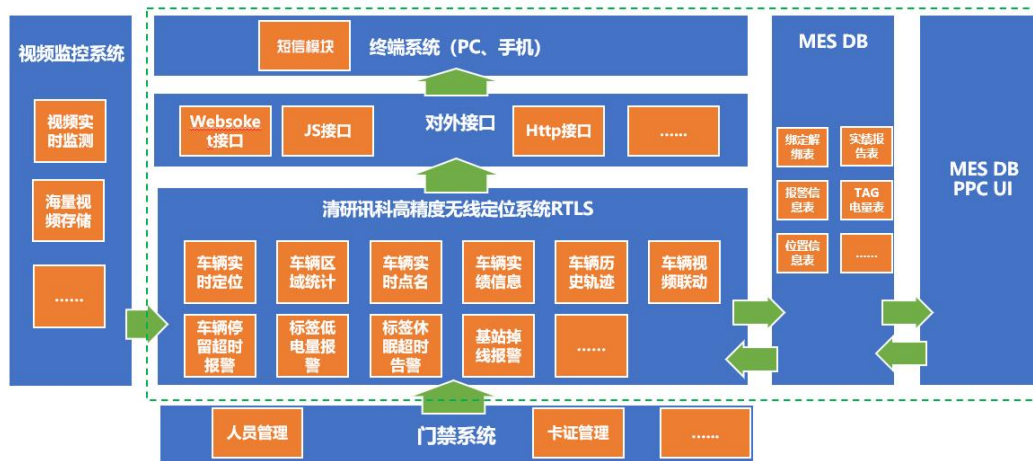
视频监控系统

视频实时监测

海量视频存储

……

短信模块

终端系统（PC、手机）

Websoket接口

JS接口

对外接口

Http接口

……

清研讯科高精度无线定位系统RTLS

车辆实时定位

车辆区域统计

车辆实时点名

车辆实绩信息

车辆历史轨迹

车辆视频联动

车辆停留超时报警

标签低电量报警

标签休眠超时告警

基站掉线报警

……

MES DB

绑定解绑表

实绩报告表

报警信息表

TAG电量表

位置信息表

……

MES DB PPC UI

人员管理

门禁系统

卡证管理

……